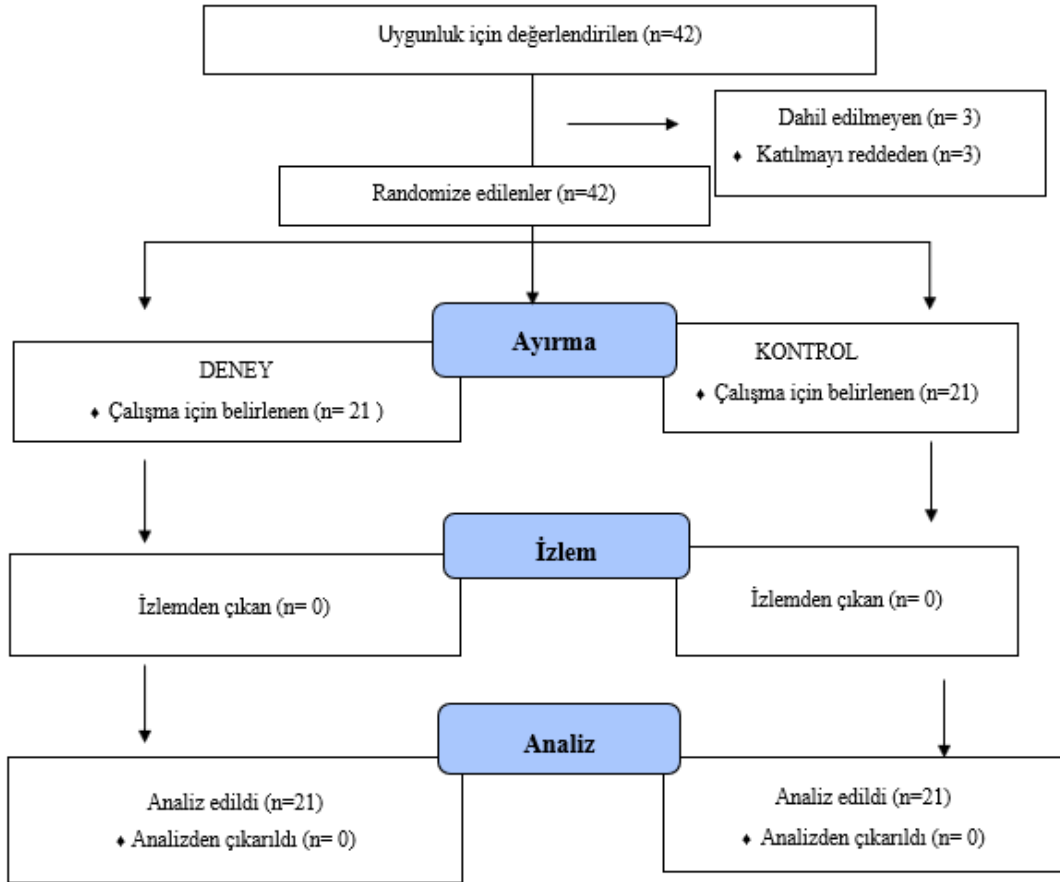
Uygunluk için değerlendirilen (n=42)

Dahil edilmeyen (n= 3)

♦ Katılmayı reddeden (n=3)

Randomize edilenler (n=42)

Ayırma

DENEY

♦ Çalışma için belirlenen (n= 21 )

KONTROL

♦ Çalışma için belirlenen (n=21)

İzlem

İzlemden çıkan (n= 0)

İzlemden çıkan (n= 0)

Analiz

Analiz edildi (n=21)

♦ Analizden çıkarıldı (n= 0)

Analiz edildi (n=21)

♦ Analizden çıkarıldı (n= 0)